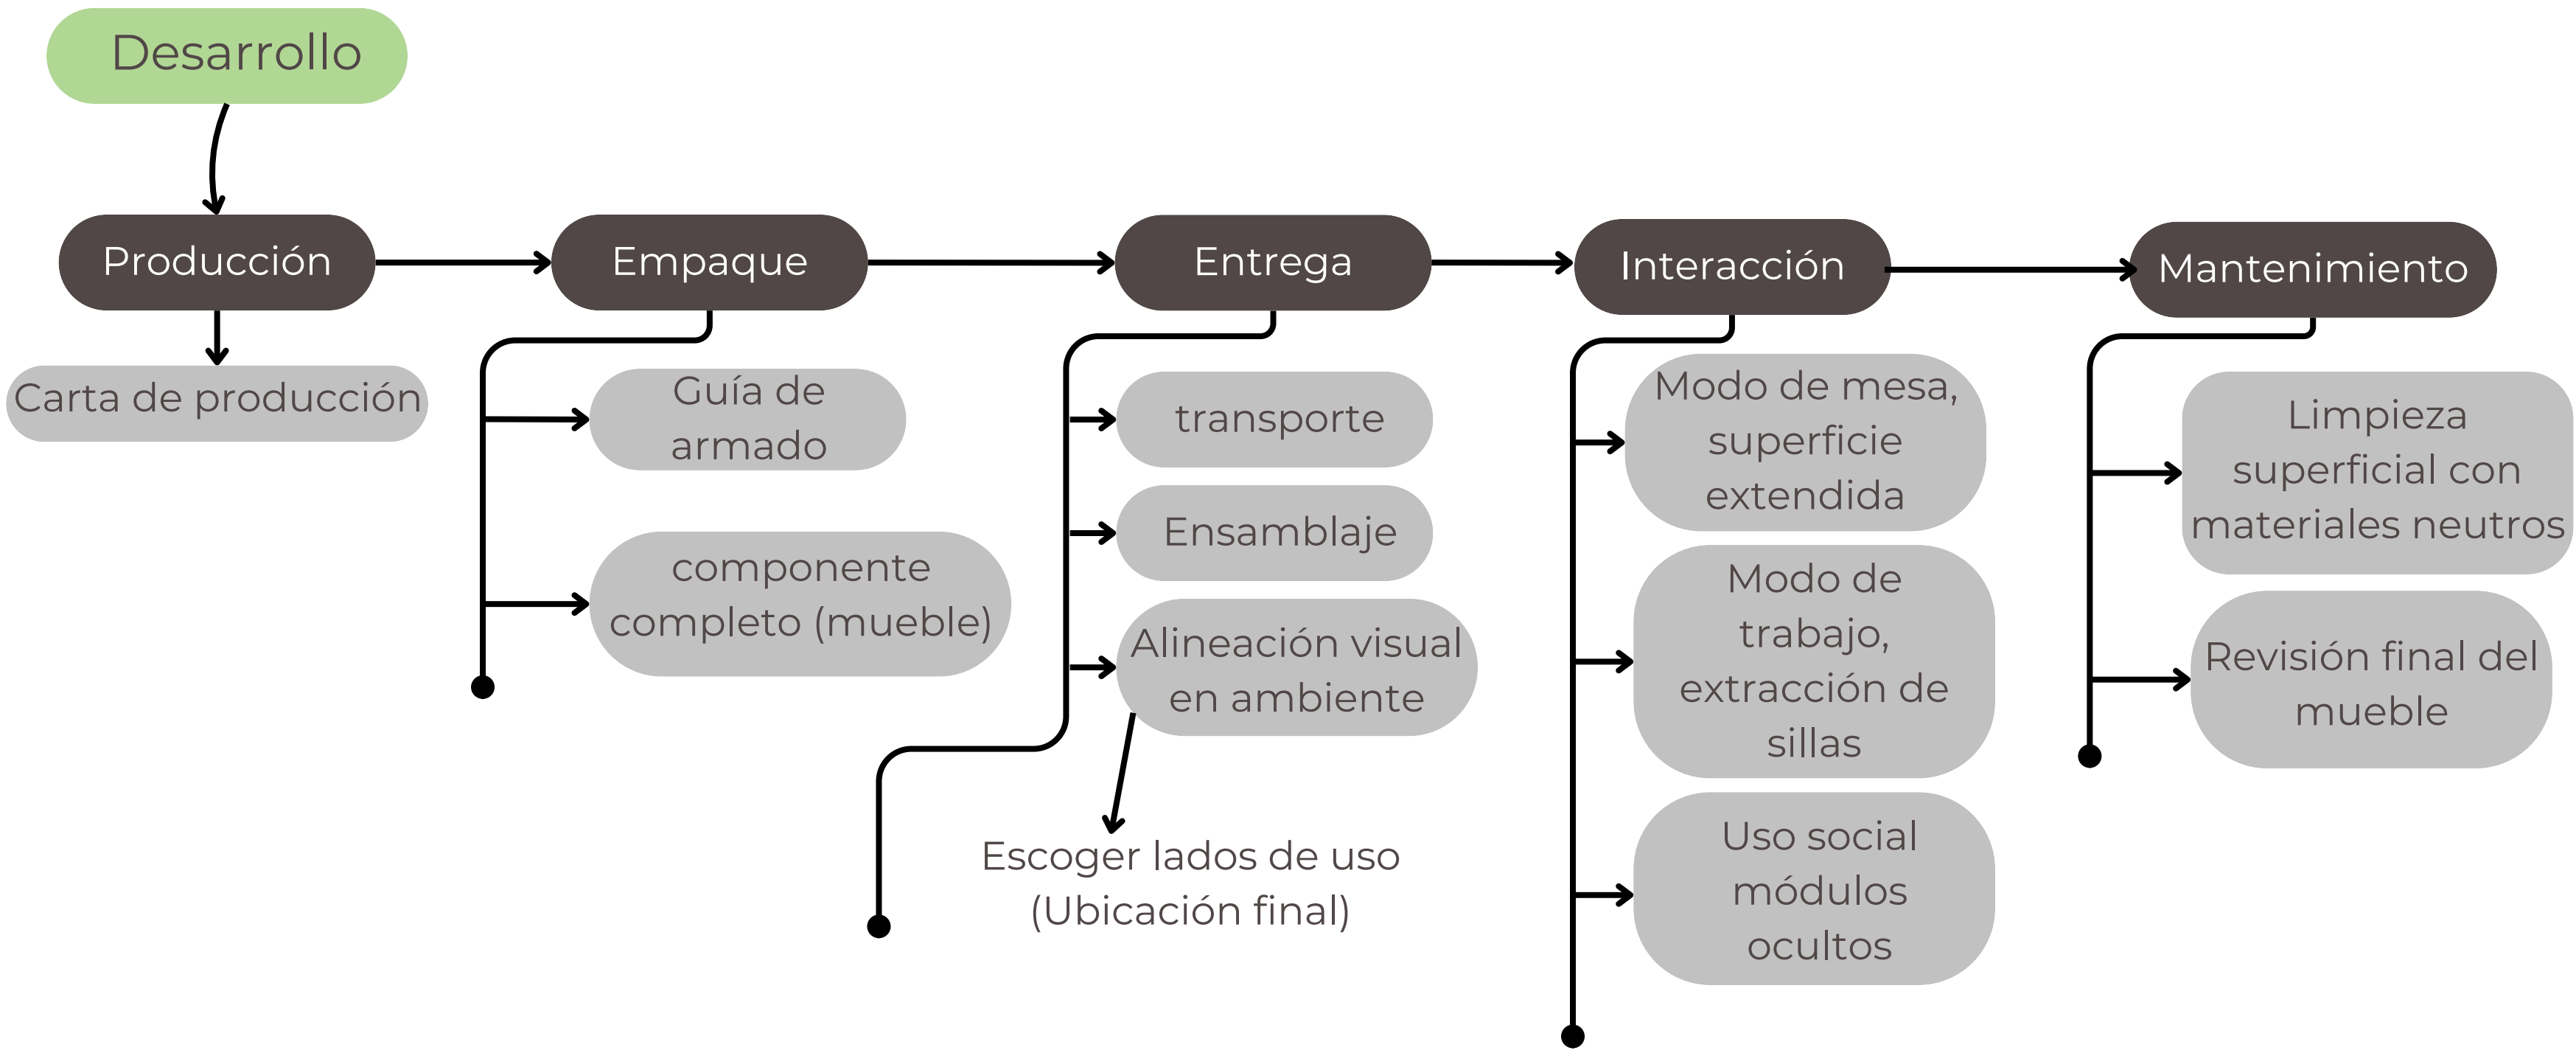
Desarrollo

Producción

Carta de producción

Empaque

Guía de armado

componente completo (mueble)

Entrega

transporte

Ensamblaje

Alineación visual en ambiente

Escoger lados de uso (Ubicación final)

Interacción

Modo de mesa, superficie extendida

Modo de trabajo, extracción de sillas

Uso social módulos ocultos

Mantenimiento

Limpieza superficial con materiales neutros

Revisión final del mueble